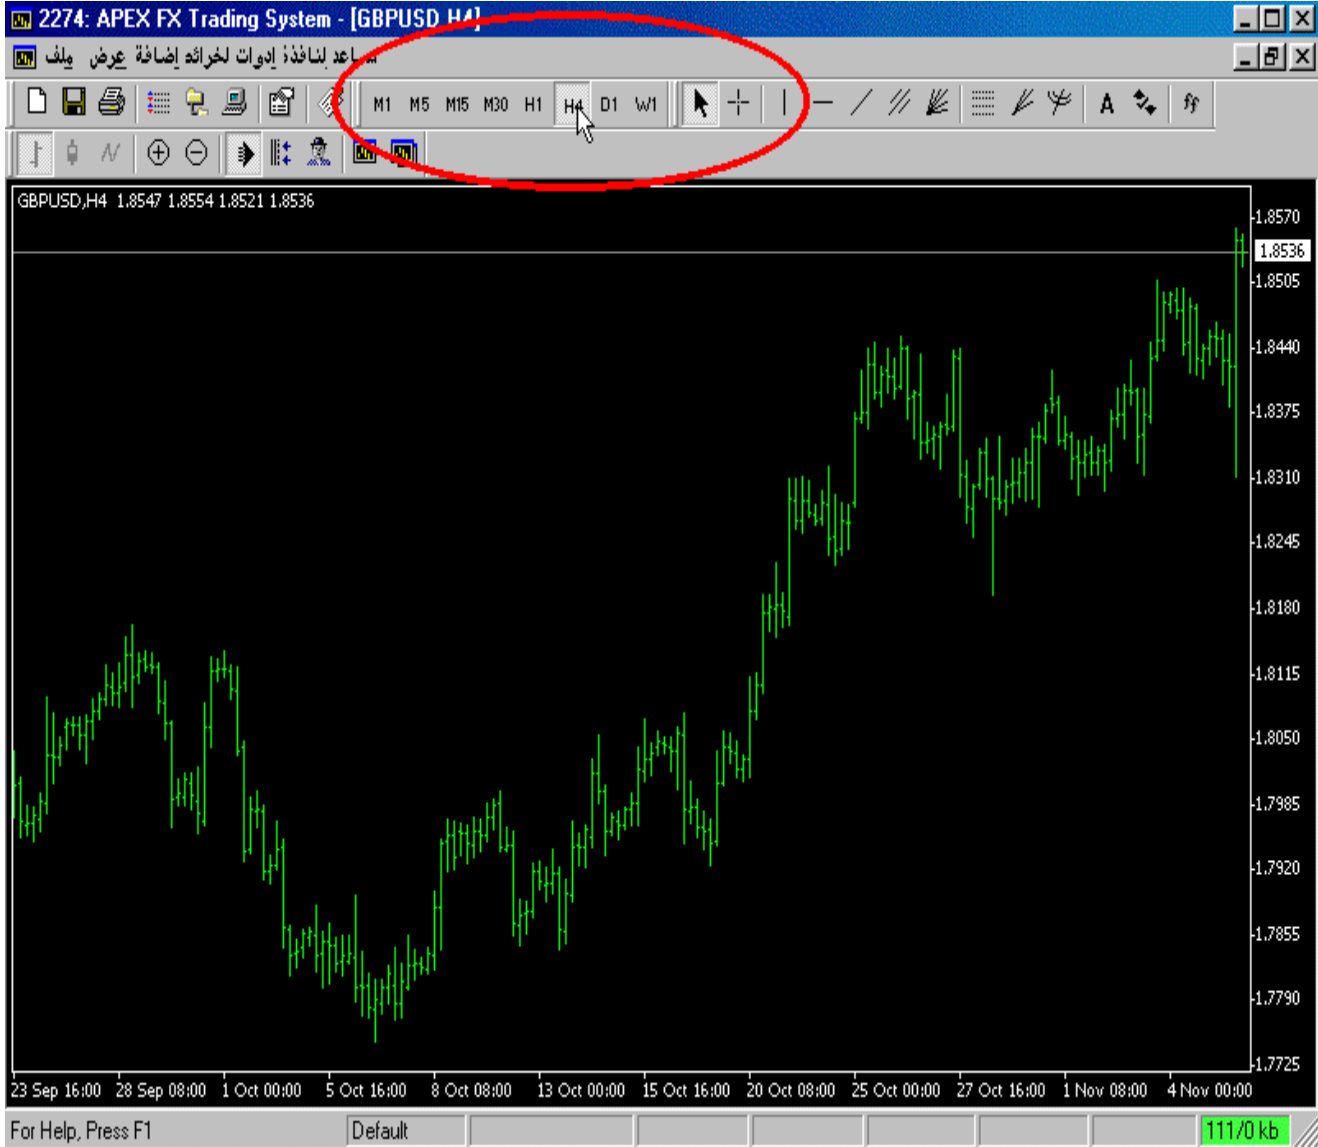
2274: APEX FX Trading System - [GBPUSD,H4]

ملف عرض إضافة لخرائط أدوات لنافذة مساعد

M1 M5 M15 M30 H1 H4 D1 W1

A

GBPUSD,H4 1.8547 1.8554 1.8521 1.8536

1.8570
1.8536
1.8505
1.8440
1.8375
1.8310
1.8245
1.8180
1.8115
1.8050
1.7985
1.7920
1.7855
1.7790
1.7725

23 Sep 16:00 28 Sep 08:00 1 Oct 00:00 5 Oct 16:00 8 Oct 08:00 13 Oct 00:00 15 Oct 16:00 20 Oct 08:00 25 Oct 00:00 27 Oct 16:00 1 Nov 08:00 4 Nov 00:00

For Help, Press F1 Default 111/0 kb